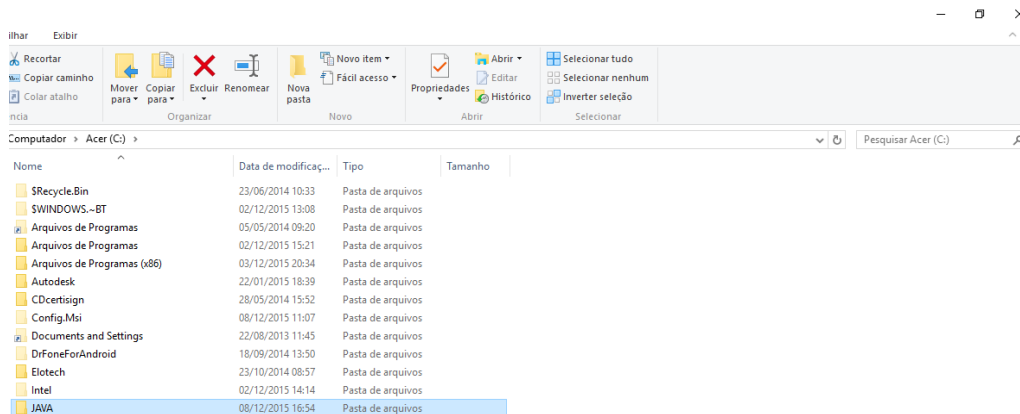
ilhar Exibir

Recortar
Copiar caminho
Colar atalho
ncia

Mover para
Copiar para
Excluir
Renomear
Organizar

Nova pasta
Novo item
Fácil acesso
Novo

Propriedades
Abrir
Editar
Histórico
Abrir

Selecionar tudo
Selecionar nenhum
Inverter seleção
Selecionar

Computador › Acer (C:) ›

Pesquisar Acer (C:)

| Nome | Data de modificaç... | Tipo | Tamanho |
|---|---|---|---|
| $Recycle.Bin | 23/06/2014 10:33 | Pasta de arquivos | |
| $WINDOWS.~BT | 02/12/2015 13:08 | Pasta de arquivos | |
| Arquivos de Programas | 05/05/2014 09:20 | Pasta de arquivos | |
| Arquivos de Programas | 02/12/2015 15:21 | Pasta de arquivos | |
| Arquivos de Programas (x86) | 03/12/2015 20:34 | Pasta de arquivos | |
| Autodesk | 22/01/2015 18:39 | Pasta de arquivos | |
| CDcertisign | 28/05/2014 15:52 | Pasta de arquivos | |
| Config.Msi | 08/12/2015 11:07 | Pasta de arquivos | |
| Documents and Settings | 22/08/2013 11:45 | Pasta de arquivos | |
| DrFoneForAndroid | 18/09/2014 13:50 | Pasta de arquivos | |
| Elotech | 23/10/2014 08:57 | Pasta de arquivos | |
| Intel | 02/12/2015 14:14 | Pasta de arquivos | |
| JAVA | 08/12/2015 16:54 | Pasta de arquivos | |